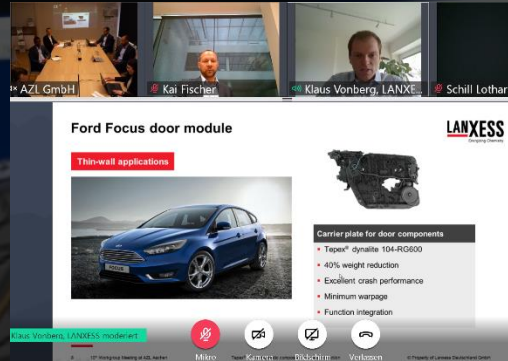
AZL GmbH
Kai Fischer
Klaus Vonberg, LANXE
Schill Lothar

Ford Focus door module

LANXESS
Energizing Chemistry

Thin-wall applications

FOCUS

Carrier plate for door components

Tepex® dynalite 104-RG600

40% weight reduction

Excellent crash performance

Minimum warpage

Function integration

Klaus Vonberg, LANXESS moderiert

Mikro
Kamera
Bildschirm
Verlassen

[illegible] Working Meeting at AZL Aachen
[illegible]
© Property of Lanxess Deutschland GmbH